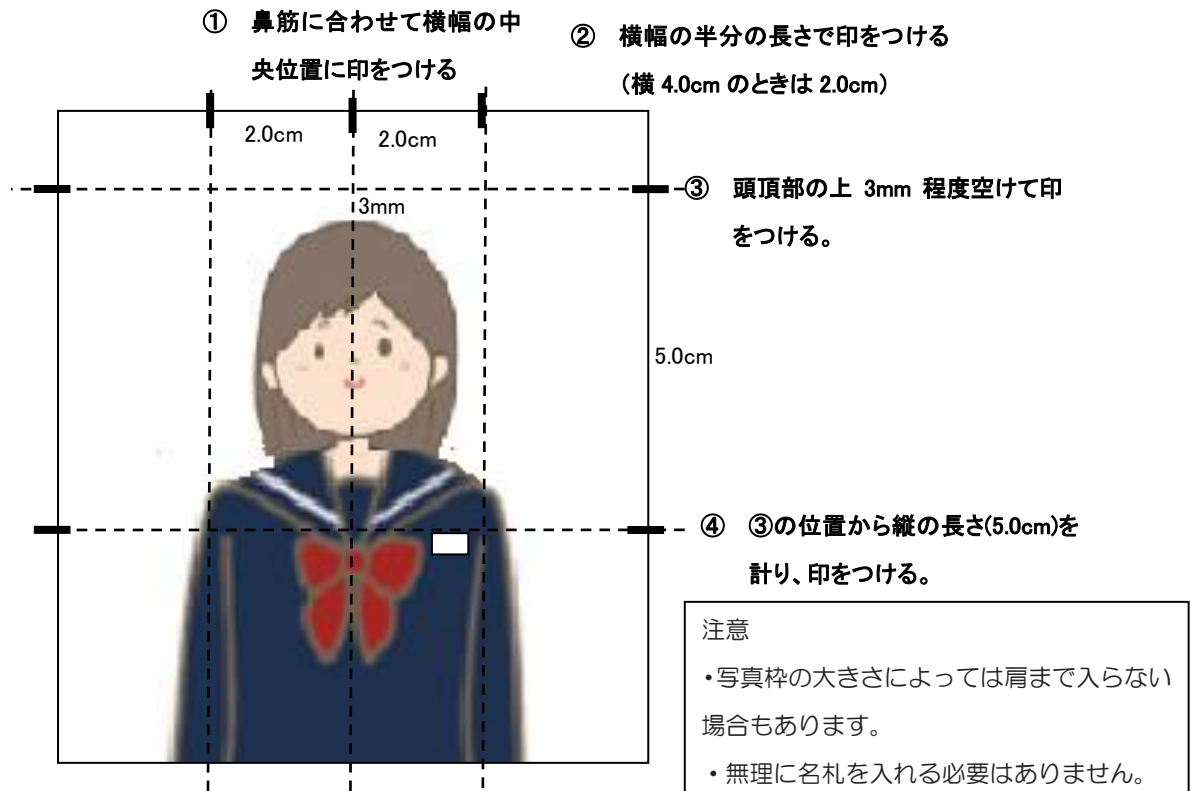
① 鼻筋に合わせて横幅の中央位置に印をつける

② 横幅の半分の長さで印をつける
（横 4.0cm のときは 2.0cm）

2.0cm

2.0cm

③ 頭頂部の上 3mm 程度空けて印をつける。

3mm

5.0cm

④ ③の位置から縦の長さ(5.0cm)を計り、印をつける。

注意
・写真枠の大きさによっては肩まで入らない場合もあります。
・無理に名札を入れる必要はありません。